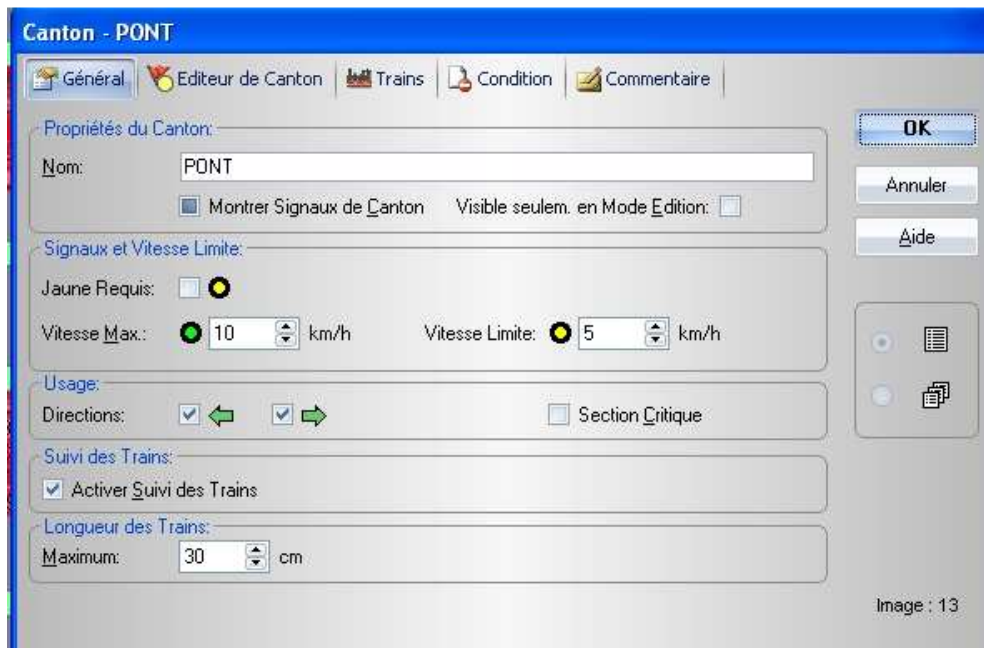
Canton - PONT

Général | Editeur de Canton | Trains | Condition | Commentaire

Propriétés du Canton:
Nom: PONT
Montrer Signaux de Canton
Visible seulem. en Mode Edition:

Signaux et Vitesse Limite:
Jaune Requis:
Vitesse Max.: 10 km/h
Vitesse Limite: 5 km/h

Usage:
Directions:
Section Critique

Suivi des Trains:
Activer Suivi des Trains

Longueur des Trains:
Maximum: 30 cm

OK
Annuler
Aide

Image : 13